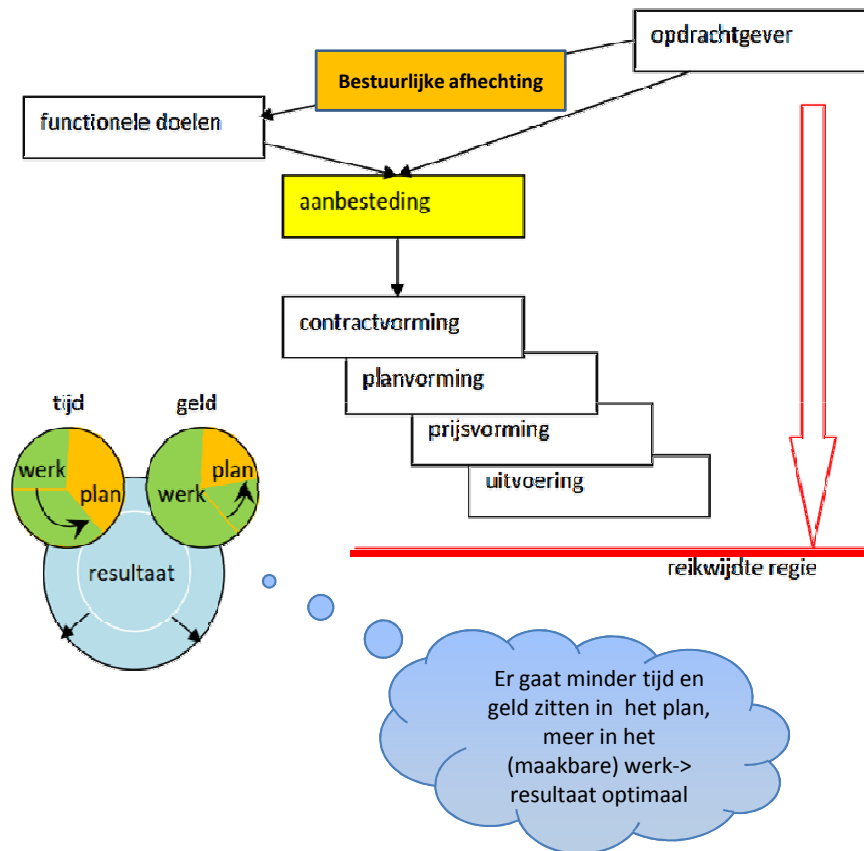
opdrachtgever

Bestuurlijke afhechting

functionele doelen

aanbesteding

contractvorming

planvorming

prijsvorming

uitvoering

tijd

geld

werk

plan

plan

werk

resultaat

reikwijdte regie

Er gaat minder tijd en geld zitten in het plan, meer in het (maakbare) werk-> resultaat optimaal